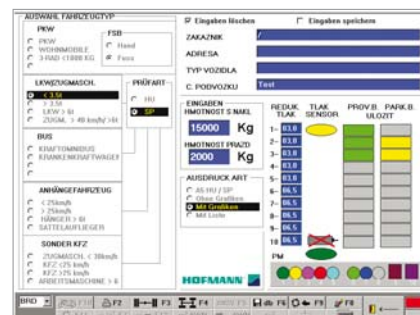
AUSWAHL FAHRZEUGTYP

PKW
PKW
WOHNMOBILE
3 RAD (1000 KG

FSB
Hand
Fuss

LKW/ZUGMASCH.
< 3.5t
> 3.5t
LKW > 8t
ZUGM. > 40 km/h/ >8t

PRÜFART
HU
SP

BUS
KRAFTOMNIBUS
KRANKENKRAFTWAGEN

ANHÄNGERFAHRZEUG
< 25km/h
> 25km/h
HÄNGER > 8t
SATTELAUFLIEGER

SONDER KFZ
ZUGMASCH. < 30km/h
KFZ <25 km/h
KFZ >25 km/h
ARBEITSMASCHINE > 8

Eingaben löschen
Eingaben speichern

ZAKAZNIK
ADRESA
TYP VOZIDLA
Test
C. PODVOZKU

EINGABEN
HMOTNOST S NAKL
15000 Kg
HMOTNOST PRAZD
2000 Kg

AUSDRUCK ART
AS HU / SP
Ohne Grafiken
Mit Grafiken
Mit Liste

HOFMANN

REDUK. TLAK
1- 03.0
2- 03.0
3- 03.0
4- 03.0
5- 03.0
6- 06.5
7- 06.5
8- 06.5
9- 06.5
10 06.5
PM

TLAK SENSOR
PROV.B. ULOZIT
PARK.B.

BRD F2 F3 F4 F6 F8